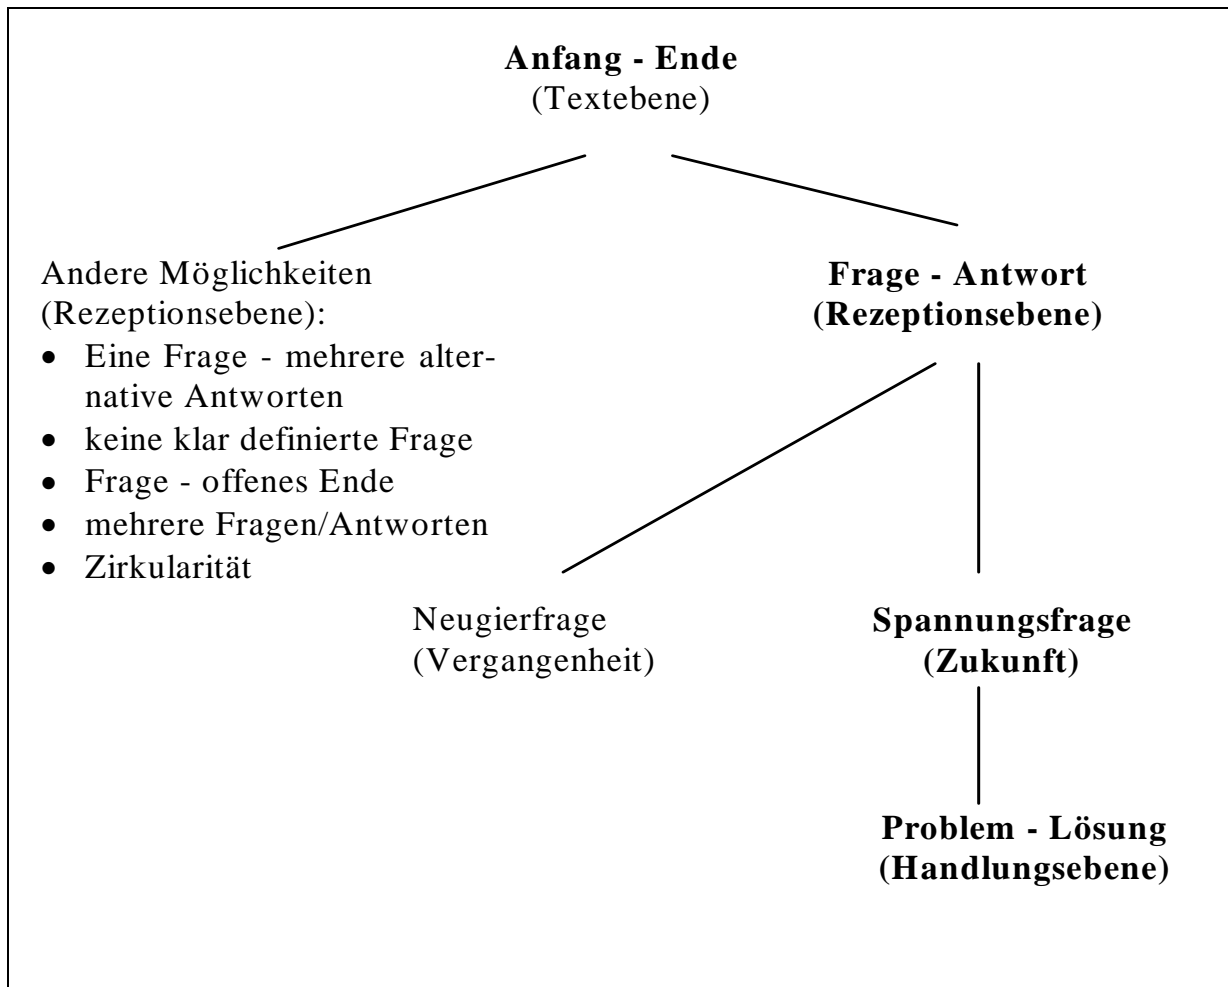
**Anfang - Ende**
(Textebene)

Andere Möglichkeiten (Rezeptionsebene):
- Eine Frage - mehrere alternative Antworten
- keine klar definierte Frage
- Frage - offenes Ende
- mehrere Fragen/Antworten
- Zirkularität

**Frage - Antwort**
**(Rezeptionsebene)**

Neugierfrage
(Vergangenheit)

**Spannungsfrage**
**(Zukunft)**

**Problem - Lösung**
**(Handlungsebene)**